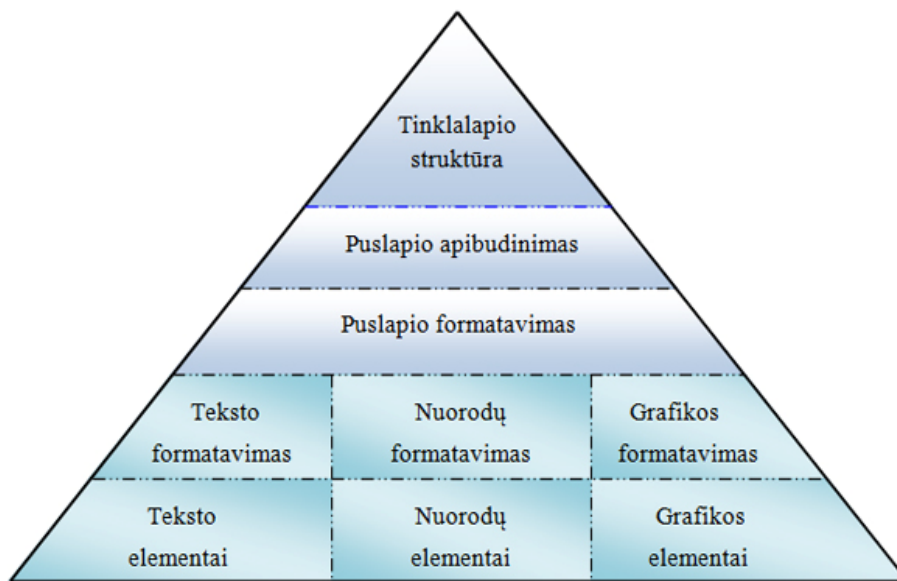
Tinklalapio struktūra

Puslapio apibudinimas

Puslapio formatavimas

| Teksto formatavimas | Nuorodų formatavimas | Grafikos formatavimas |
|---|---|---|
| Teksto elementai | Nuorodų elementai | Grafikos elementai |